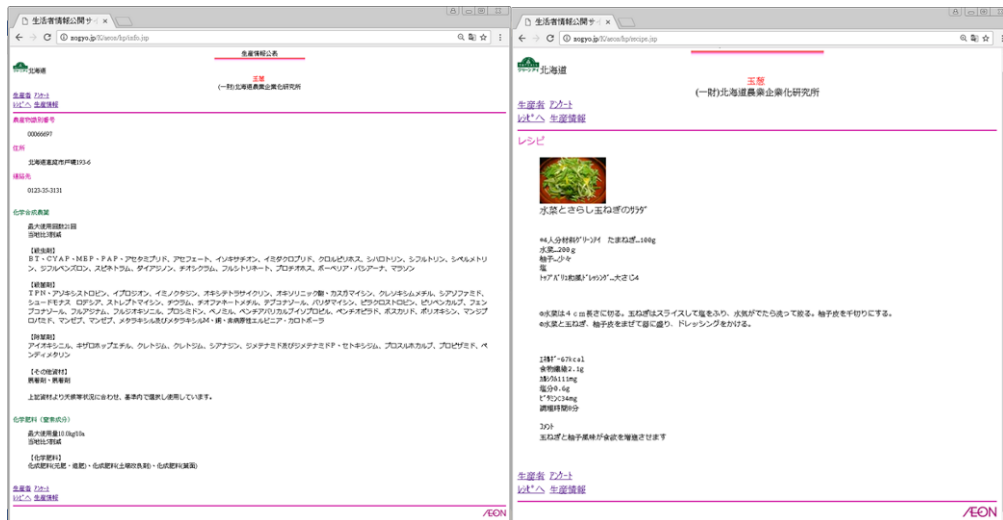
生産者情報公開サ ×

nogyo.jp/f/aeon/ftp/info.jsp

生産情報公表

北海道

玉葱
(一財)北海道農業企業化研究所

生産者 アンケート
レシピへ 生産情報

農産物識別番号
00066697

住所
北海道恵庭市戸磯193-6

連絡先
0123-35-3131

化学合成農薬

最大使用回数21回
当地比7割減

【殺虫剤】
BT・CYAP・MEP・PAP・アセタミプリド、アセフェート、イソキサチオン、イミダクロプリド、クロルピリホス、シハロトリン、シフルトリン、シペルメトリン、ジフルベンズロン、スピネトラム、ダイアジノン、チオシクラム、フルシトリネート、プロチオホス、ポーベリア・バシアーナ、マラソン

【殺菌剤】
TPN・アゾキシストロビン、イプロジオン、イミノクタジン、オキシテトラサイクリン、オキソリニック酸・カスガマイシン、クレソキシムメチル、シアゾファミド、シュードモナス ロデシア、ストレプトマイシン、チウラム、チオファネートメチル、テブコナゾール、バリダマイシン、ピラクロストロビン、ピリベンカルブ、フェンブコナゾール、フルアジナム、フルジオキソニル、プロシミドン、ペノミル、ベンチアバリカルブイソプロピル、ベンチオピラド、ボスカリド、ポリオキシン、マンジプロパミド、マンゼブ、マンゼブ、メタラキシル及びメタラキシルM・銅・炭酸水素ナトリウム・カロトポーラ

【除草剤】
アイオキシニル、キザロホップエチル、クレトジム、クレトジム、シアナジン、ジメテナミド及びジメテナミドP・セトキシジム、プロスルホカルブ、プロピザミド、ペンディメタリン

【その他資材】
展着剤・展着剤

上記資材より天候等状況に合わせ、基準内で選択し使用しています。

化学肥料（窒素成分）

最大使用量10.0kg/10a
当地比5割減

【化学肥料】
化成肥料(尿素・硫安)・化成肥料(土壌改良剤)・化成肥料(葉面)

生産者 アンケート
レシピへ 生産情報

ÆON

生産者情報公開サ ×

nogyo.jp/f/aeon/ftp/recipe.jsp

北海道

玉葱
(一財)北海道農業企業化研究所

生産者 アンケート
レシピへ 生産情報

レシピ

水菜とさらし玉ねぎのｻﾗﾀﾞ

*4人分材料ｸﾞﾗﾝﾌﾞｲ たまねぎ…100g
水菜…200g
柚子…少々
塩
ﾉﾝｵｲﾙ和風ﾄﾞﾚｯｼﾝｸﾞ…大さじ4

⊙水菜は４ｃｍ長さに切る。玉ねぎはスライスして塩をふり、水気がでたら洗って絞る。柚子皮を千切りにする。
⊙水菜と玉ねぎ、柚子皮をまぜて器に盛り、ドレッシングをかける。

ｴﾈﾙｷﾞｰ67kcal
食物繊維2.1g
ｶﾙｼｳﾑ111mg
塩分0.6g
ﾋﾞﾀﾐﾝC34mg
調理時間8分

ｺﾒﾝﾄ
玉ねぎと柚子風味が食欲を増進させます

生産者 アンケート
レシピへ 生産情報

ÆON